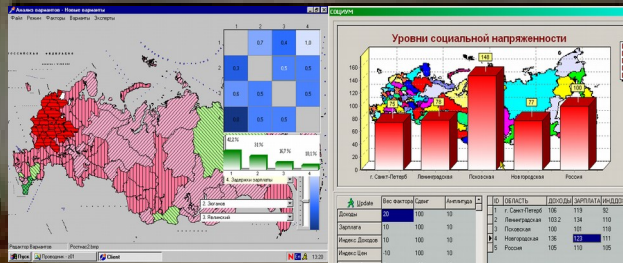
Анализ вариантов - Новые варианты
Файл Режим Факторы Варианты Эксперты

0,7
0,4
1,0
0,3
0,3
0,6
0,5
0,5
0,5
0,5

42,1%
31 %
16,7 %
10,1 %
1
2
3
4

4. Задержки зарплаты
2. Зюганов
3. Явлинский

Редактор Вариантов
Россия-2.bmp

Пуск
Проводник - c:\01
Client
13:20

СОЦИУМ

Уровни социальной напряженности

160
140
120
100
80
60
40
20
0

75
78
148
77
100

г. Санкт-Петербург
Ленинградская
Псковская
Новгородская
Россия

Уровни

| | Вес фактора | Сдвиг | Амплитуда |
|---|---|---|---|
| Доходы | 20 | 100 | 10 |
| Зарплата | 10 | 100 | 10 |
| Индекс Доходов | 10 | 100 | 10 |
| Индекс Цен | -10 | 100 | 10 |

| ID | ОБЛАСТЬ | ДОХОД | ЗАРПЛАТА | ИНДЕКС |
|---|---|---|---|---|
| 1 | г. Санкт-Петербург | 106 | 113 | 92 |
| 2 | Ленинградская | 103.2 | 134 | 110 |
| 3 | Псковская | 100 | 101 | 110 |
| 4 | Новгородская | 136 | 123 | 111 |
| 5 | Россия | 105 | 110 | 105 |